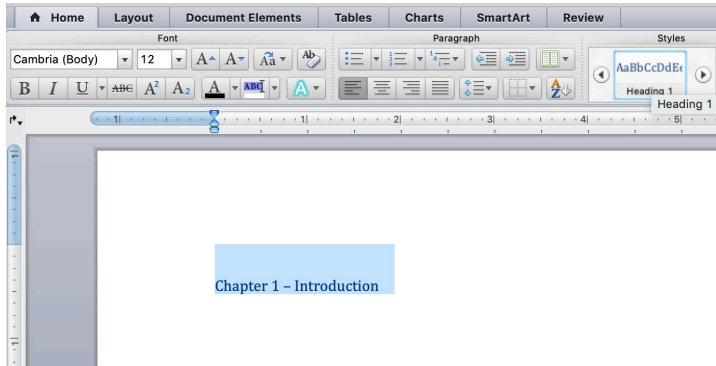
Home | Layout | Document Elements | Tables | Charts | SmartArt | Review

Font

Cambria (Body) 12

B I U ABC $A^2$ $A_2$ A ABC A

Paragraph

Styles

AaBbCcDdE

Heading 1

Heading 1

1 1 2 3 4 5

1

1

Chapter 1 – Introduction